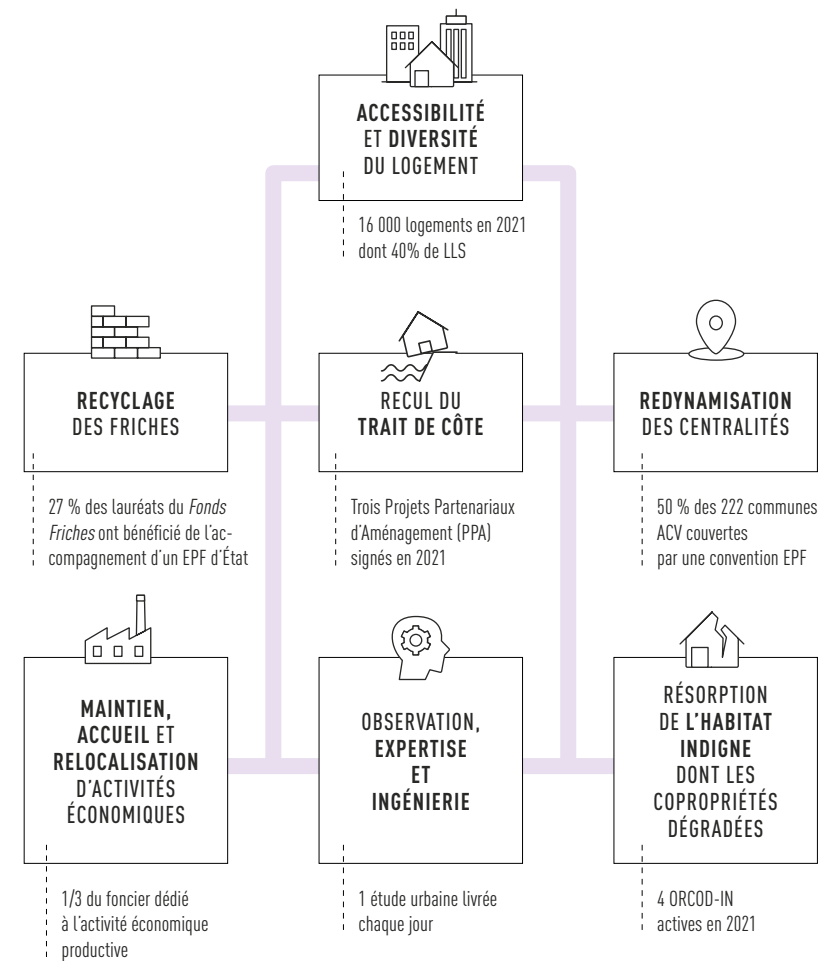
ACCESSIBILITÉ ET DIVERSITÉ DU LOGEMENT

16 000 logements en 2021 dont 40% de LLS

RECYCLAGE DES FRICHES

27 % des lauréats du *Fonds Friches* ont bénéficié de l'accompagnement d'un EPF d'État

RECUL DU TRAIT DE CÔTE

Trois Projets Partenariaux d'Aménagement (PPA) signés en 2021

REDYNAMISATION DES CENTRALITÉS

50 % des 222 communes ACV couvertes par une convention EPF

MAINTIEN, ACCUEIL ET RELOCALISATION D'ACTIVITÉS ÉCONOMIQUES

1/3 du foncier dédié à l'activité économique productive

OBSERVATION, EXPERTISE ET INGÉNIERIE

1 étude urbaine livrée chaque jour

RÉSORPTION DE L'HABITAT INDIGNE DONT LES COPROPRIÉTÉS DÉGRADÉES

4 ORCOD-IN actives en 2021